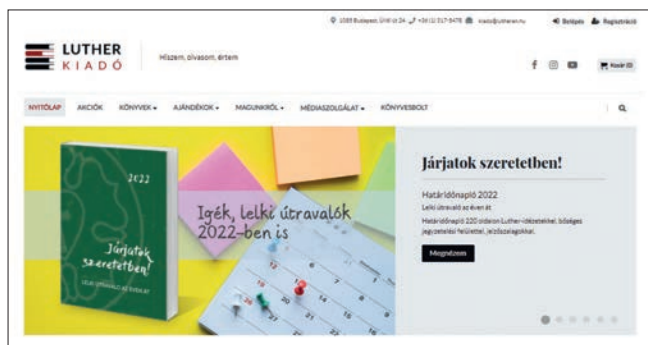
1085 Budapest, Üllői út 24. +36 (1) 317-5478 kiado@lutheran.hu Belépés Regisztráció

LUTHER KIADÓ

Hiszem, olvasom, értem

Kosár (0)

NYITÓLAP AKCIÓK KÖNYVEK ▾ AJÁNDÉKOK ▾ MAGUNKRÓL ▾ MÉDIASZOLGÁLAT ▾ KÖNYVESBOLT

2022

Járjatok szeretetben!

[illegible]

Igék, lelki útravalók 2022-ben is

Járjatok szeretetben!

Határidőnapló 2022

Lelki útravaló az évre

Határidőnapló 220 oldalon Luther-idézetekkel, bőséges jegyzetelési felülettel, jelzőszalagokkal.

Megnézem